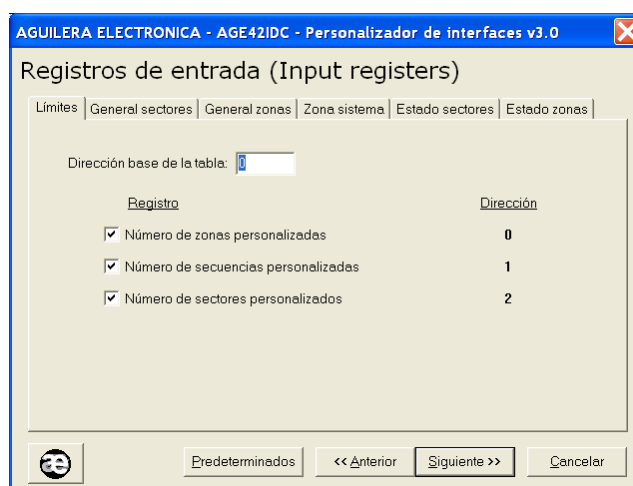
AGUILERA ELECTRONICA - AGE42IDC - Personalizador de interfaces v3.0

Registros de entrada (Input registers)

Límites | General sectores | General zonas | Zona sistema | Estado sectores | Estado zonas

Dirección base de la tabla: 0

| Registro | Dirección |
|---|---|
| ☑ Número de zonas personalizadas | 0 |
| ☑ Número de secuencias personalizadas | 1 |
| ☑ Número de sectores personalizados | 2 |

ae

Predeterminados | << Anterior | Siguiente >> | Cancelar